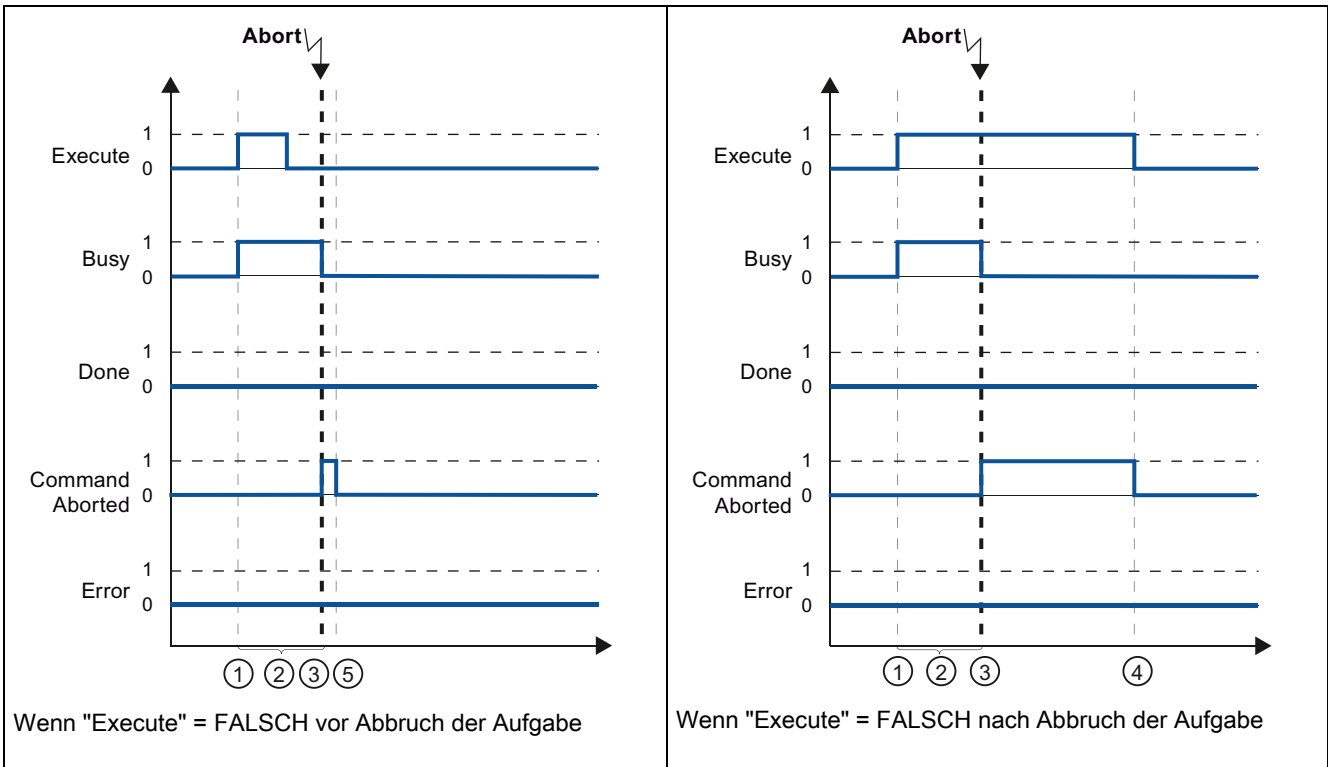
Abort

1
Execute
0

1
Busy
0

1
Done
0

1
Command Aborted
0

1
Error
0

① ② ③ ⑤

Wenn "Execute" = FALSCH vor Abbruch der Aufgabe

Abort

1
Execute
0

1
Busy
0

1
Done
0

1
Command Aborted
0

1
Error
0

① ② ③ ④

Wenn "Execute" = FALSCH nach Abbruch der Aufgabe